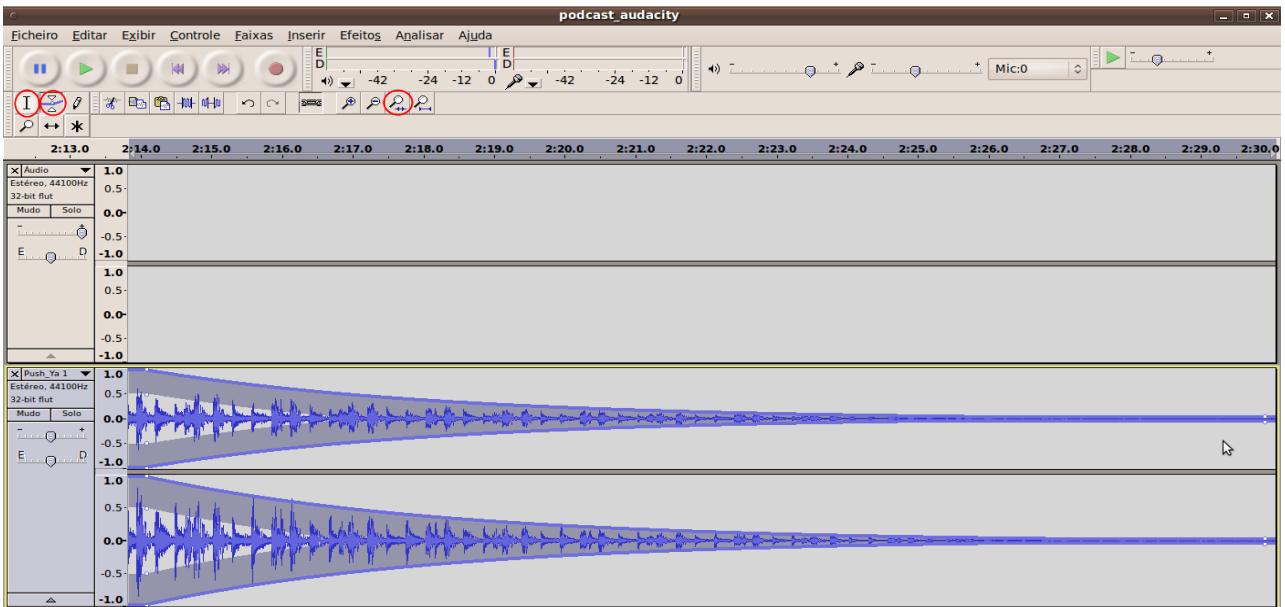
podcast_audacity

Ficheiro Editar Exibir Controle Faixas Inserir Efeitos Analisar Ajuda

E
D
-42 -24 -12 0
E
D
-42 -24 -12 0

Mic:0

2:13.0 2:14.0 2:15.0 2:16.0 2:17.0 2:18.0 2:19.0 2:20.0 2:21.0 2:22.0 2:23.0 2:24.0 2:25.0 2:26.0 2:27.0 2:28.0 2:29.0 2:30.0

Áudio
Estéreo, 44100Hz
32-bit flut
Mudo Solo
E D

1.0
0.5-
0.0-
-0.5-
-1.0
1.0
0.5-
0.0-
-0.5-
-1.0

Push_Ya 1
Estéreo, 44100Hz
32-bit flut
Mudo Solo
E D

1.0
0.5-
0.0-
-0.5-
-1.0
1.0
0.5-
0.0-
-0.5-
-1.0